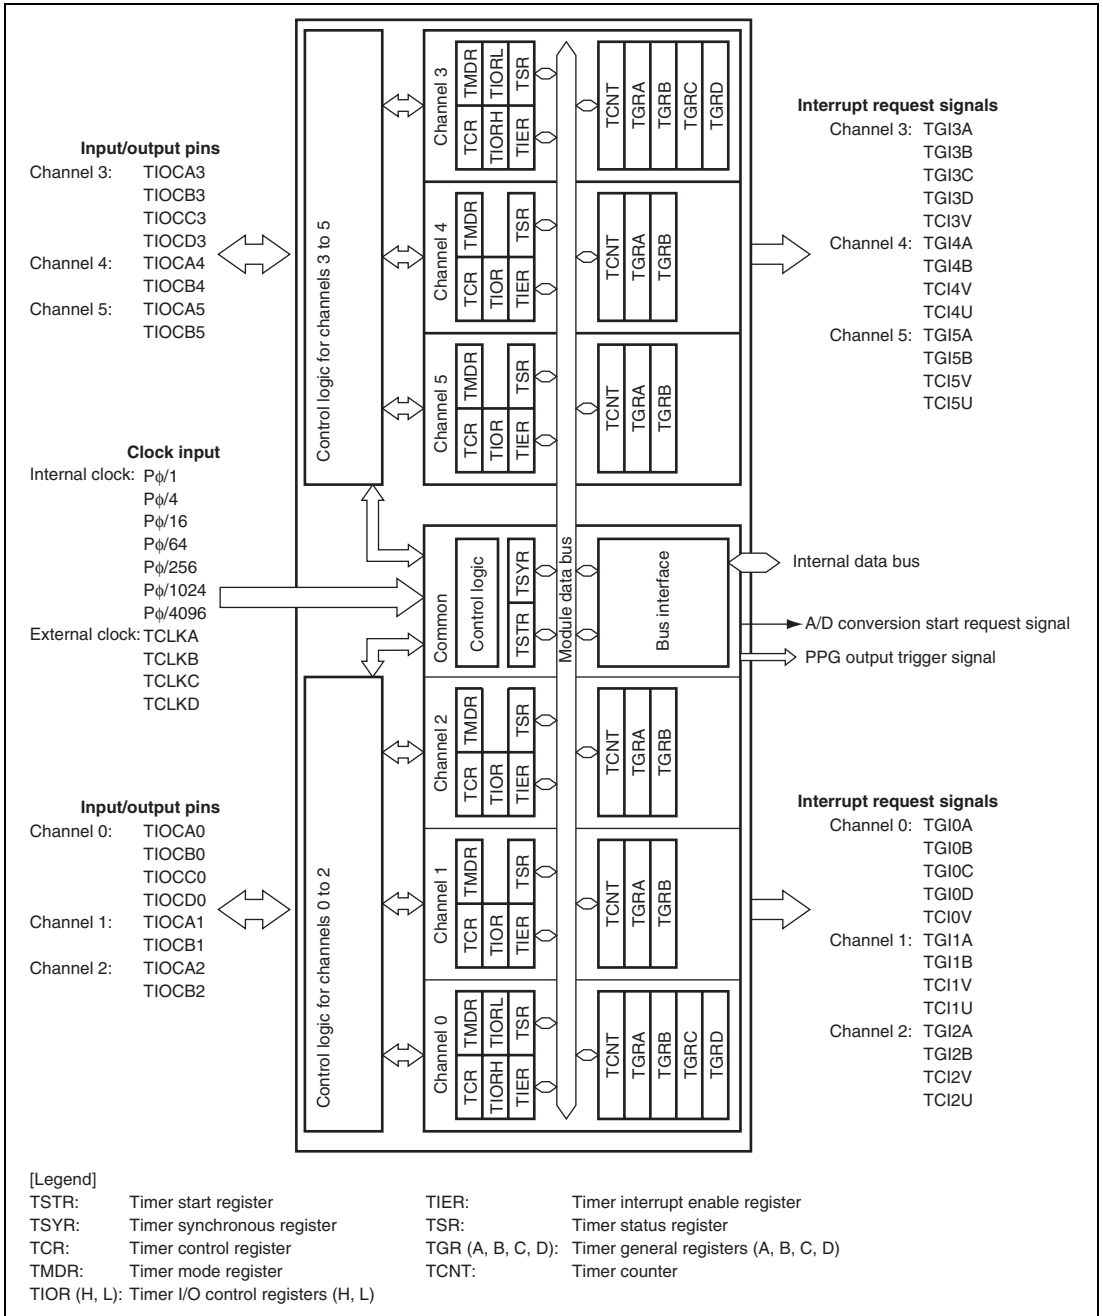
Input/output pins
Channel 3: TIOCA3
TIOCB3
TIOCC3
TIOCD3
Channel 4: TIOCA4
TIOCB4
Channel 5: TIOCA5
TIOCB5

Clock input
Internal clock: Pϕ/1
Pϕ/4
Pϕ/16
Pϕ/64
Pϕ/256
Pϕ/1024
Pϕ/4096
External clock: TCLKA
TCLKB
TCLKC
TCLKD

Input/output pins
Channel 0: TIOCA0
TIOCB0
TIOCC0
TIOCD0
Channel 1: TIOCA1
TIOCB1
Channel 2: TIOCA2
TIOCB2

Control logic for channels 3 to 5

Channel 3 TCR TMDR TIORH TIORL TIER TSR TCNT TGRA TGRB TGRC TGRD

Channel 4 TCR TMDR TIOR TIER TSR TCNT TGRA TGRB

Channel 5 TCR TMDR TIOR TIER TSR TCNT TGRA TGRB

Common Control logic TSTR TSYR Bus interface

Module data bus

Control logic for channels 0 to 2

Channel 2 TCR TMDR TIOR TIER TSR TCNT TGRA TGRB

Channel 1 TCR TMDR TIOR TIER TSR TCNT TGRA TGRB

Channel 0 TCR TMDR TIORH TIORL TIER TSR TCNT TGRA TGRB TGRC TGRD

Interrupt request signals
Channel 3: TGI3A
TGI3B
TGI3C
TGI3D
TCI3V
Channel 4: TGI4A
TGI4B
TCI4V
TCI4U
Channel 5: TGI5A
TGI5B
TCI5V
TCI5U

Internal data bus
A/D conversion start request signal
PPG output trigger signal

Interrupt request signals
Channel 0: TGI0A
TGI0B
TGI0C
TGI0D
TCI0V
Channel 1: TGI1A
TGI1B
TCI1V
TCI1U
Channel 2: TGI2A
TGI2B
TCI2V
TCI2U

[Legend]
TSTR: Timer start register
TSYR: Timer synchronous register
TCR: Timer control register
TMDR: Timer mode register
TIOR (H, L): Timer I/O control registers (H, L)
TIER: Timer interrupt enable register
TSR: Timer status register
TGR (A, B, C, D): Timer general registers (A, B, C, D)
TCNT: Timer counter